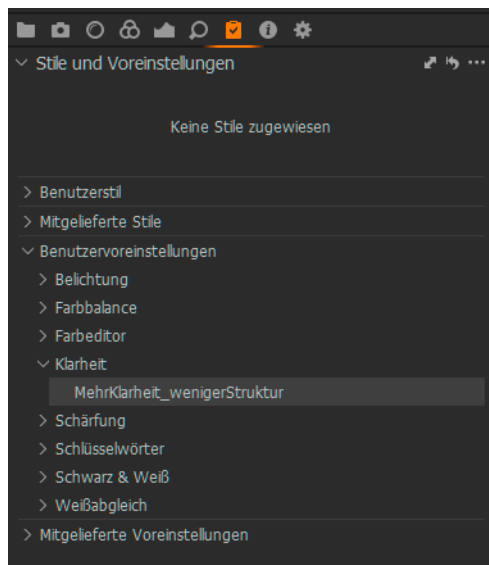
Stile und Voreinstellungen

Keine Stile zugewiesen

Benutzerstil
Mitgelieferte Stile
Benutzervoreinstellungen
Belichtung
Farbbalance
Farbeditor
Klarheit
MehrKlarheit_wenigerStruktur
Schärfung
Schlüsselwörter
Schwarz & Weiß
Weißabgleich
Mitgelieferte Voreinstellungen